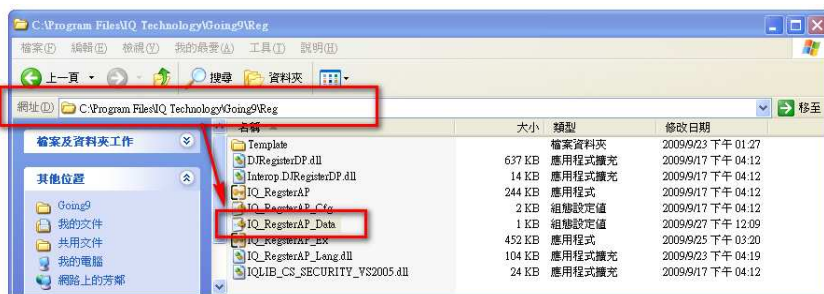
C:\Program Files\IQ Technology\Going9\Reg

檔案(F) 編輯(E) 檢視(V) 我的最愛(A) 工具(T) 說明(H)

上一頁 搜尋 資料夾

網址(D) C:\Program Files\IQ Technology\Going9\Reg 移至

檔案及資料夾工作

其他位置

Going9
我的文件
共用文件
我的電腦
網路上的芳鄰

| 名稱 | 大小 | 類型 | 修改日期 |
|---|---|---|---|
| Template | | 檔案資料夾 | 2009/9/23 下午 01:27 |
| DJRegisterDP.dll | 637 KB | 應用程式擴充 | 2009/9/17 下午 04:12 |
| Interop.DJRegisterDP.dll | 14 KB | 應用程式擴充 | 2009/9/17 下午 04:12 |
| IQ_RegsterAP | 244 KB | 應用程式 | 2009/9/17 下午 04:12 |
| IQ_RegsterAP_Cfg | 2 KB | 組態設定值 | 2009/9/17 下午 04:12 |
| IQ_RegsterAP_Data | 1 KB | 組態設定值 | 2009/9/27 下午 12:09 |
| IQ_RegsterAP_Ex | 452 KB | 應用程式 | 2009/9/25 下午 03:20 |
| IQ_RegsterAP_Lang.dll | 104 KB | 應用程式擴充 | 2009/9/23 下午 04:19 |
| IQLIB_CS_SECURITY_VS2005.dll | 24 KB | 應用程式擴充 | 2009/9/17 下午 04:12 |